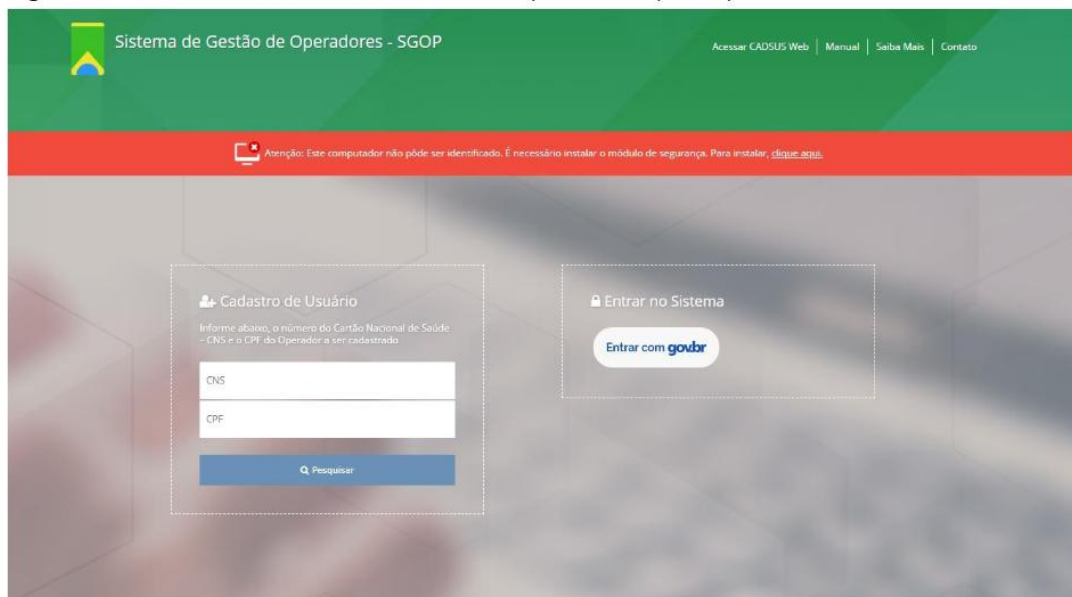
Sistema de Gestão de Operadores - SGOP

Acessar CADSUS Web | Manual | Saiba Mais | Contato

Atenção: Este computador não pôde ser identificado. É necessário instalar o módulo de segurança. Para instalar, clique aqui.

Cadastro de Usuário

Informe abaixo, o número do Cartão Nacional de Saúde - CNS e o CPF do Operador a ser cadastrado

CNS

CPF

Pesquisar

Entrar no Sistema

Entrar com gov.br